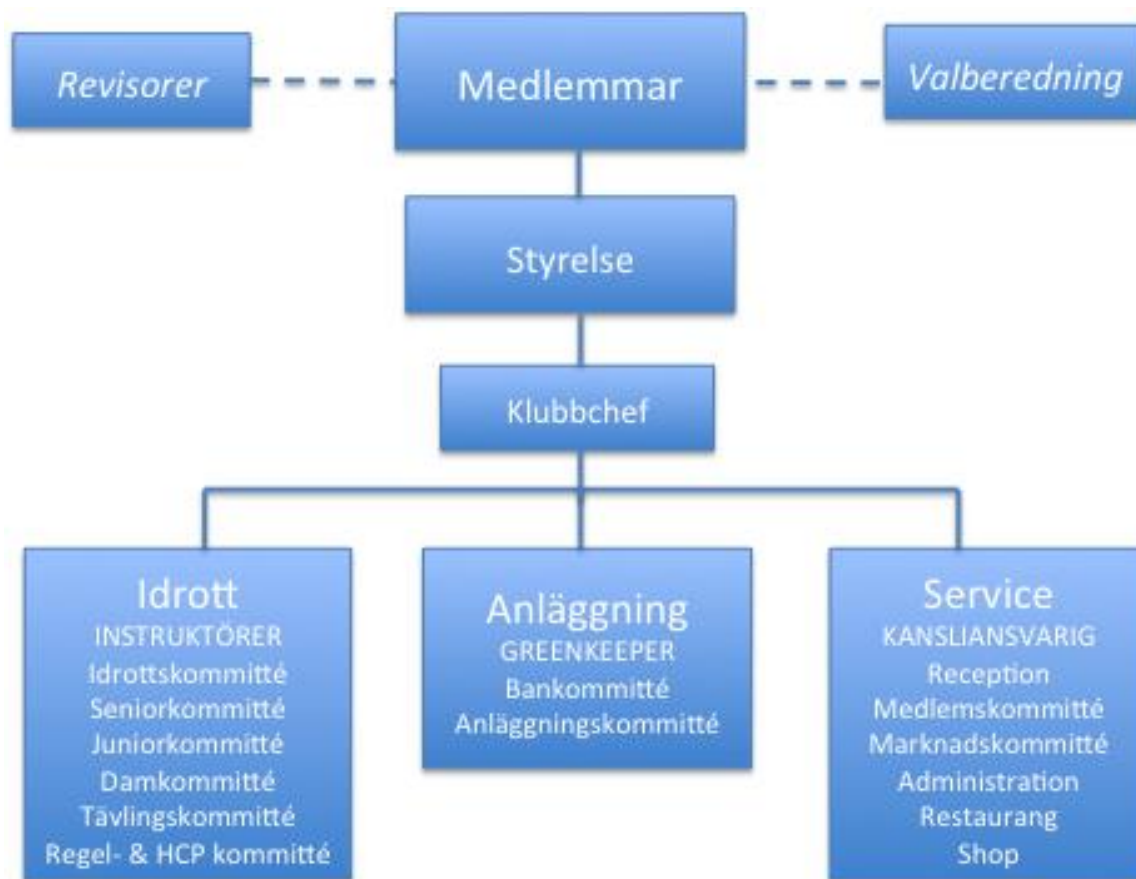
Revisorer

Medlemmar

Valberedning

Styrelse

Klubbchef

Idrott
INSTRUKTÖRER
Idrottskommitté
Seniorkommitté
Juniorkommitté
Damkommitté
Tävlingskommitté
Regel- & HCP kommitté

Anläggning
GREENKEEPER
Bankommitté
Anläggningskommitté

Service
KANSLIANSVARIG
Reception
Medlemskommitté
Marknadskommitté
Administration
Restaurang
Shop